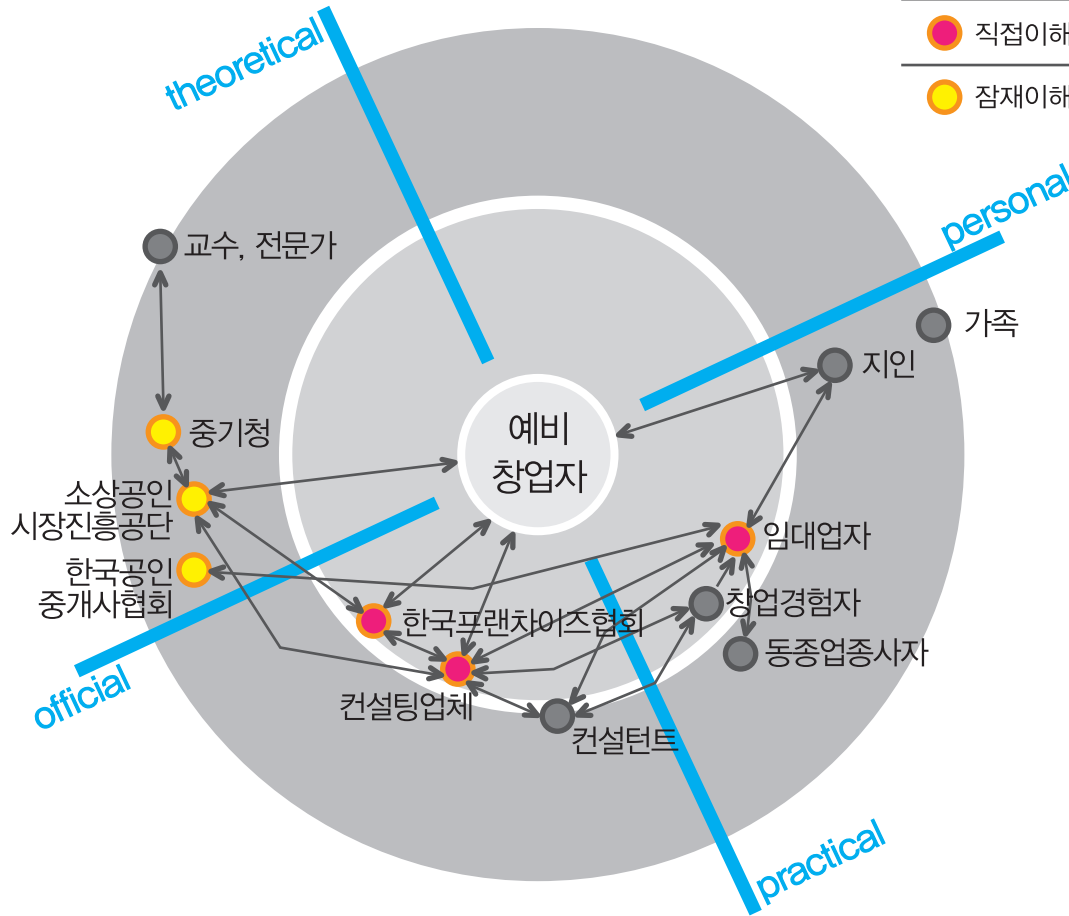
직접이해
잠재이해

theoretical

personal

교수, 전문가

가족

지인

중기청

예비
창업자

소상공인
시장진흥공단

임대업자

한국공인
중개사협회

창업경험자

한국프랜차이즈협회

동종업종사자

컨설팅업체

컨설턴트

official

practical